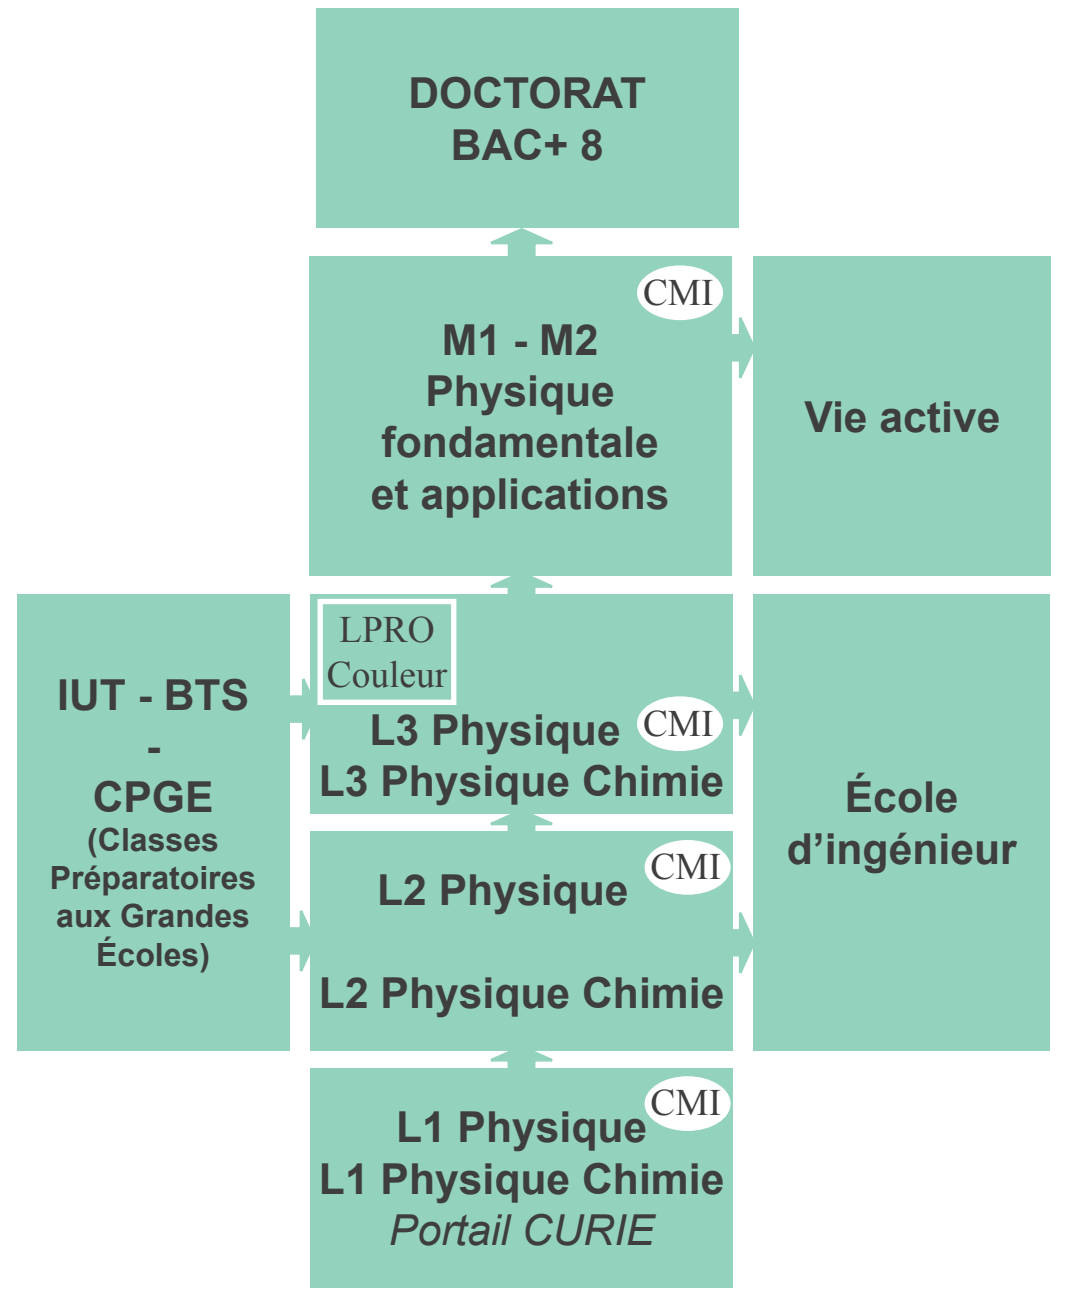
DOCTORAT
BAC+ 8

CMI

M1 - M2
Physique
fondamentale
et applications

Vie active

IUT - BTS
-
CPGE
(Classes
Préparatoires
aux Grandes
Écoles)

LPRO
Couleur

L3 Physique
CMI
L3 Physique Chimie

École
d'ingénieur

L2 Physique
CMI

L2 Physique Chimie

L1 Physique
CMI
L1 Physique Chimie
Portail CURIE